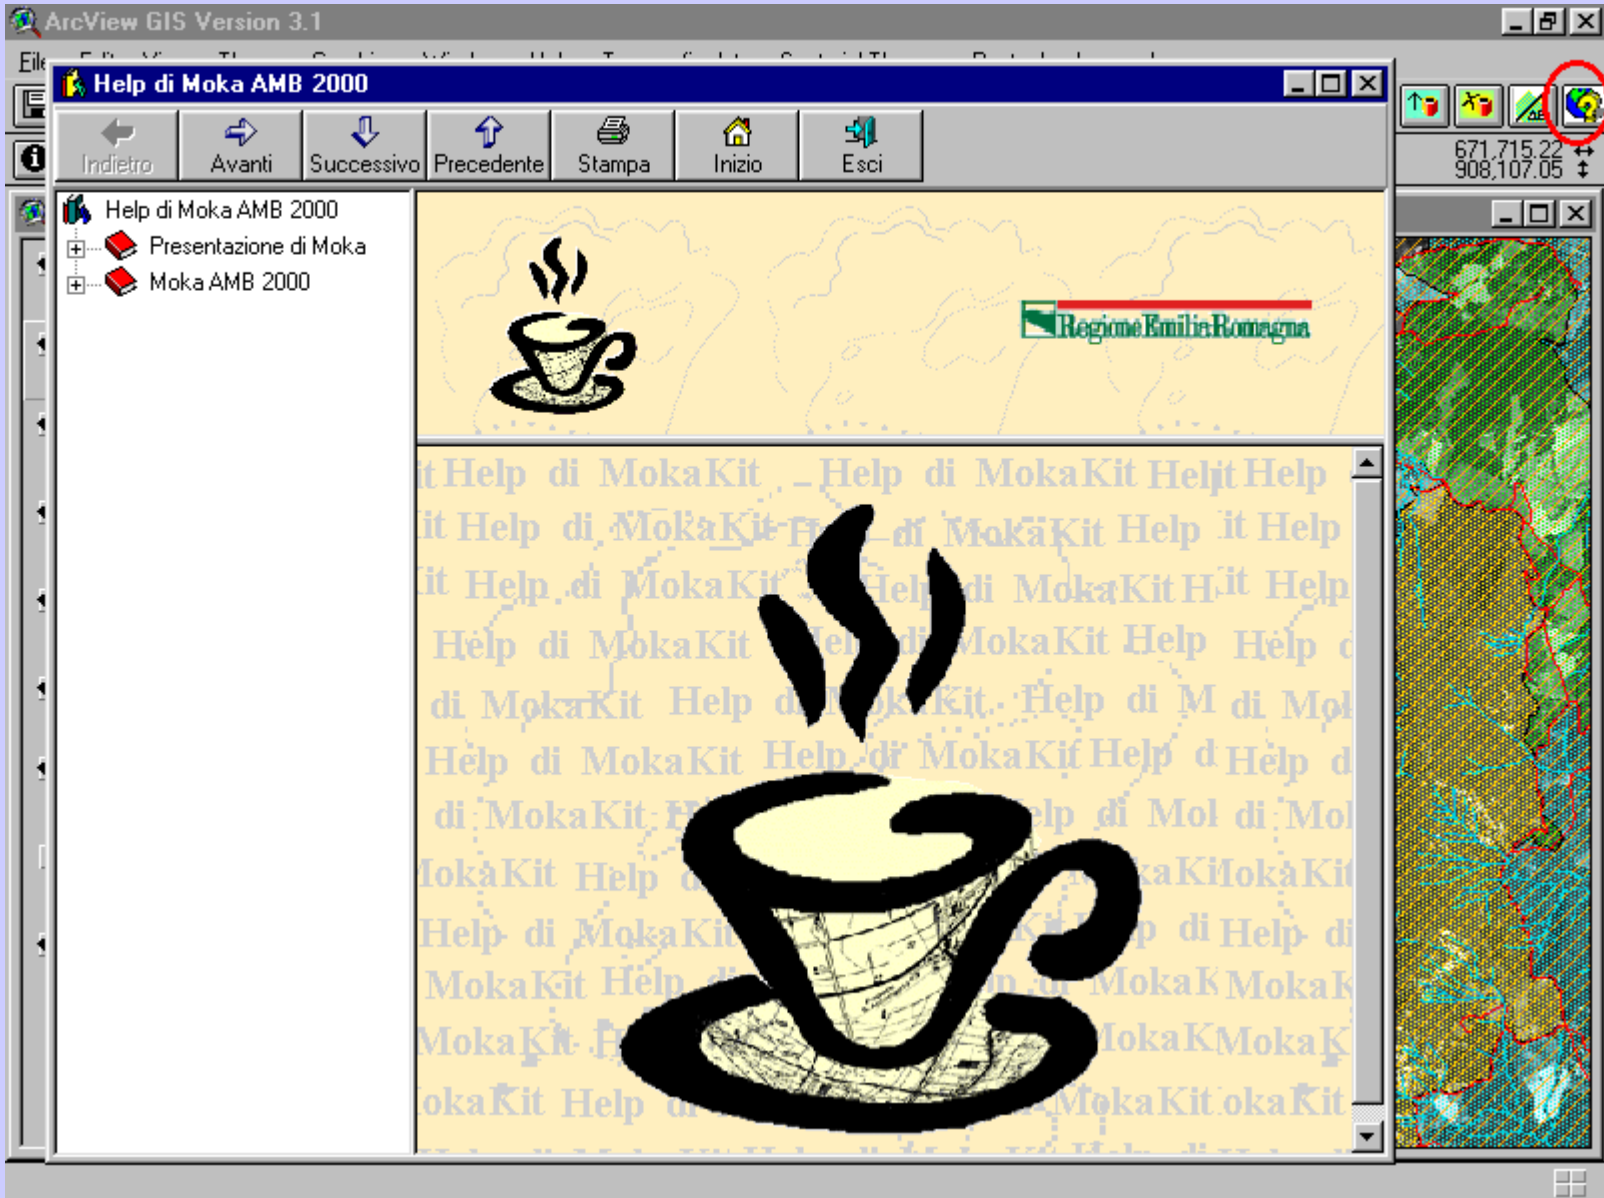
ArcView GIS Version 3.1

File

Help di Moka AMB 2000

Indietro
Avanti
Successivo
Precedente
Stampa
Inizio
Esci

671,715.22
908,107.05

Help di Moka AMB 2000
Presentazione di Moka
Moka AMB 2000

Regione Emilia-Romagna

Help di MokaKit Help di MokaKit Help Help
Help di MokaKit Help di MokaKit Help Help
Help di MokaKit Help di MokaKit Help
Help di MokaKit Help di MokaKit Help Help
di MokaKit Help di MokaKit Help di M di Mo
Help di MokaKit Help di MokaKit Help d Help d
di MokaKit Help di Mol di Mol
MokaKit Help MokaKit MokaKit
Help di MokaKit di Help di
MokaKit Help MokaK MokaK
MokaKit MokaK MokaK
MokaKit Help MokaKit MokaKit